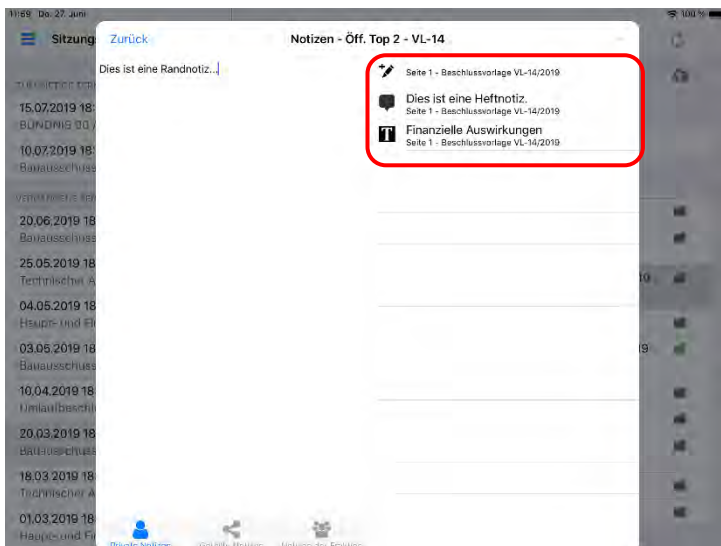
11:59 Do. 27. Juni

Sitzung

Zurück

Notizen - Öff. Top 2 - VL-14

Dies ist eine Randnotiz...

Seite 1 - Beschlussvorlage VL-14/2019

Dies ist eine Heftnotiz.
Seite 1 - Beschlussvorlage VL-14/2019

Finanzielle Auswirkungen
Seite 1 - Beschlussvorlage VL-14/2019

15.07.2019 18
BÜNDNIS 90 /

10.07.2019 18
Bauausschuss

20.06.2019 18
Bauausschuss

25.05.2019 18
Technische A

04.05.2019 18
Haupt- und Fi

03.05.2019 18
Bauausschuss

10.04.2019 18
Umlandbeschl

20.03.2019 18
Bauausschuss

18.03.2019 18
Technischer A

01.03.2019 18
Haupt- und Fi

Private Notizen

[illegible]

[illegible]